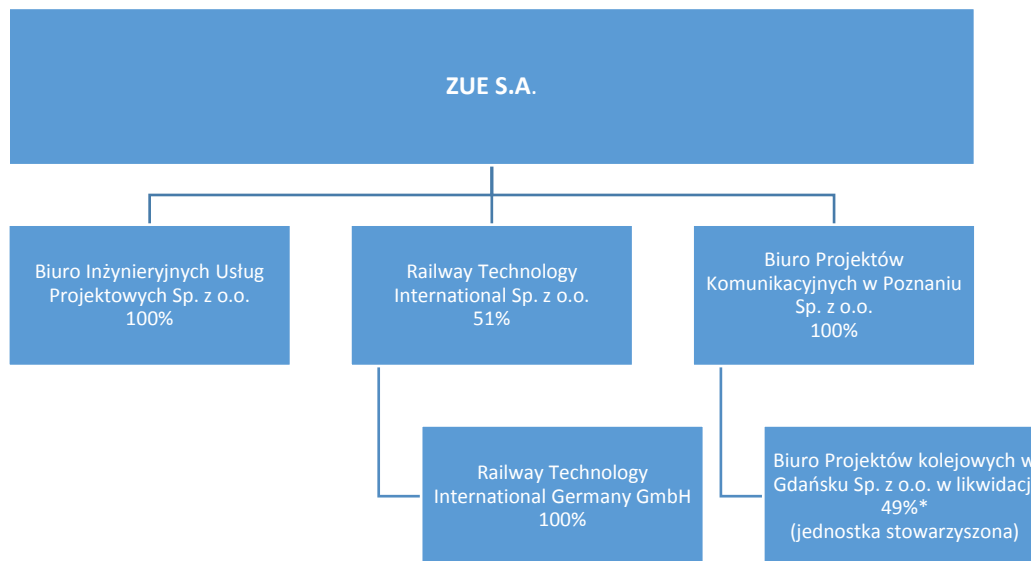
ZUE S.A.

Biuro Inżynieryjnych Usług Projektowych Sp. z o.o.
100%

Railway Technology International Sp. z o.o.
51%

Biuro Projektów Komunikacyjnych w Poznaniu Sp. z o.o.
100%

Railway Technology International Germany GmbH
100%

Biuro Projektów kolejowych w Gdańsku Sp. z o.o. w likwidacj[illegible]
49%*
(jednostka stowarzyszona)